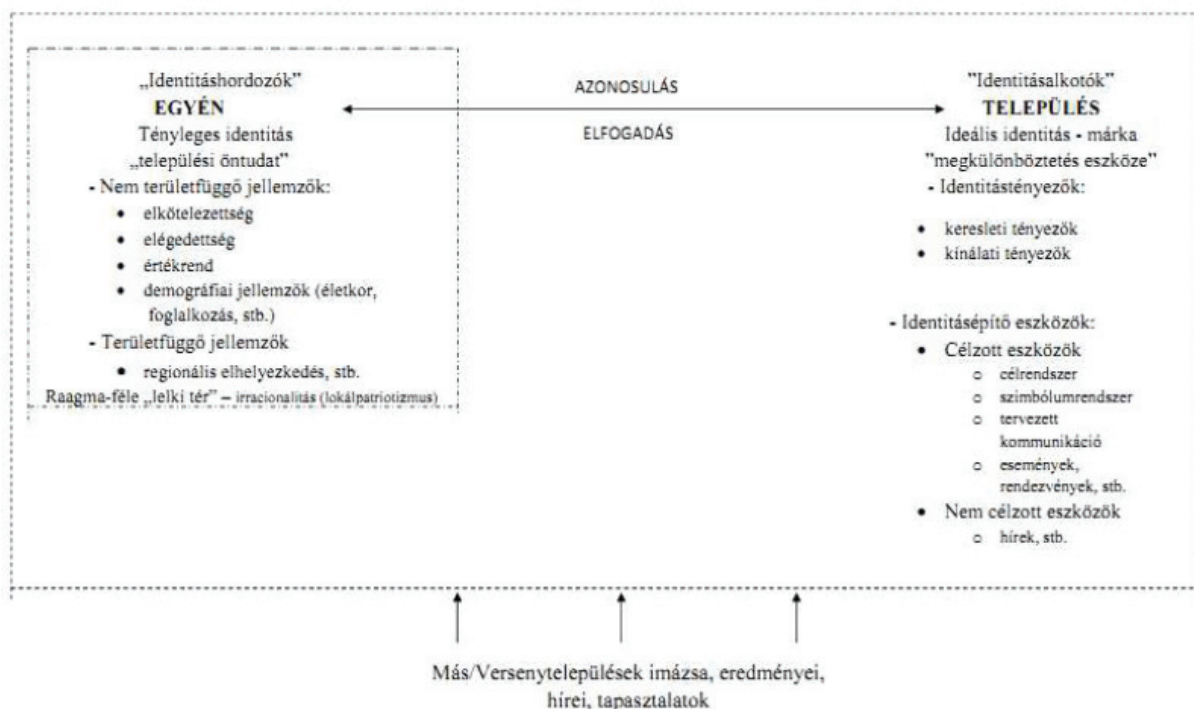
„Identitáshordozók”
EGYÉN
Tényleges identitás
„települési öntudat”
- Nem területfüggő jellemzők:
• elkötelezettség
• elégedettség
• értékrend
• demográfiai jellemzők (életkor, foglalkozás, stb.)
- Területfüggő jellemzők
• regionális elhelyezkedés, stb.
Raagma-féle „lelki tér” – irracionalitás (lokálpatriotizmus)

AZONOSULÁS

ELFOGADÁS

"Identitásalkotók"
TELEPÜLÉS
Ideális identitás - márka
"megkülönböztetés eszköze"
- Identitástényezők:
• keresleti tényezők
• kínálati tényezők

- Identitásépítő eszközök:
• Célzott eszközök
○ célrendszer
○ szimbólumrendszer
○ tervezett kommunikáció
○ események, rendezvények, stb.
• Nem célzott eszközök
○ hírek, stb.

Más/Versenytelepülések imázsa, eredményei, hírei, tapasztalatok